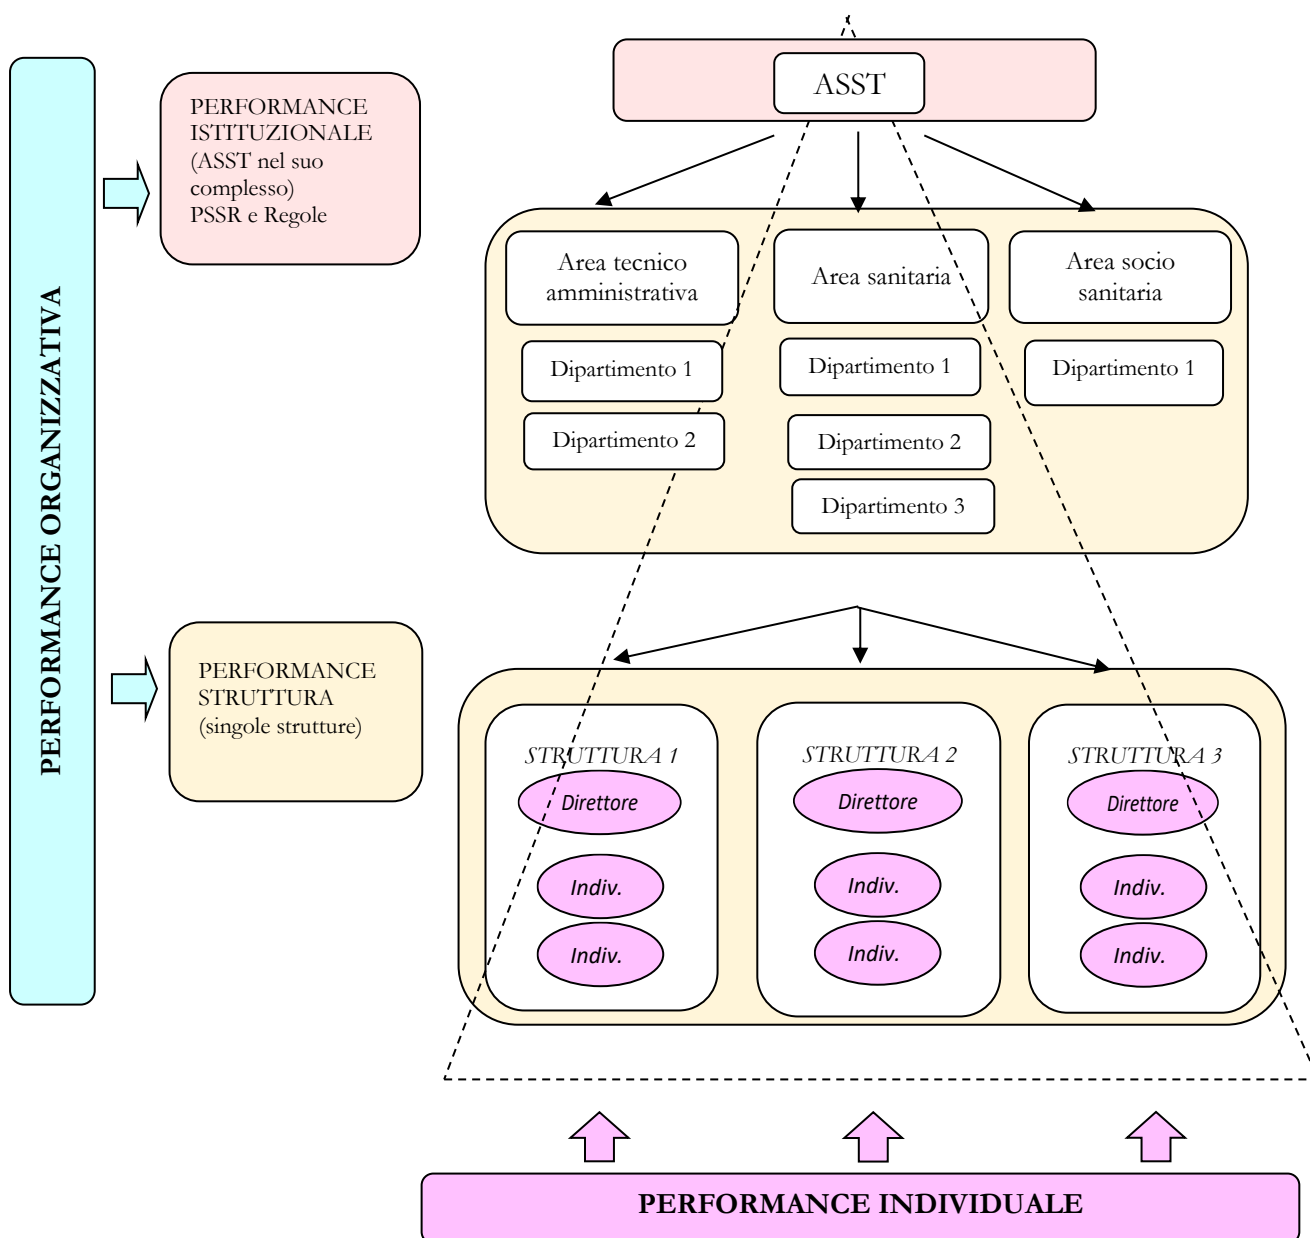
PERFORMANCE ORGANIZZATIVA

PERFORMANCE ISTITUZIONALE (ASST nel suo complesso) PSSR e Regole

ASST

Area tecnico amministrativa

Dipartimento 1

Dipartimento 2

Area sanitaria

Dipartimento 1

Dipartimento 2

Dipartimento 3

Area socio sanitaria

Dipartimento 1

PERFORMANCE STRUTTURA (singole strutture)

STRUTTURA 1

Direttore

Indiv.

Indiv.

STRUTTURA 2

Direttore

Indiv.

Indiv.

STRUTTURA 3

Direttore

Indiv.

Indiv.

PERFORMANCE INDIVIDUALE